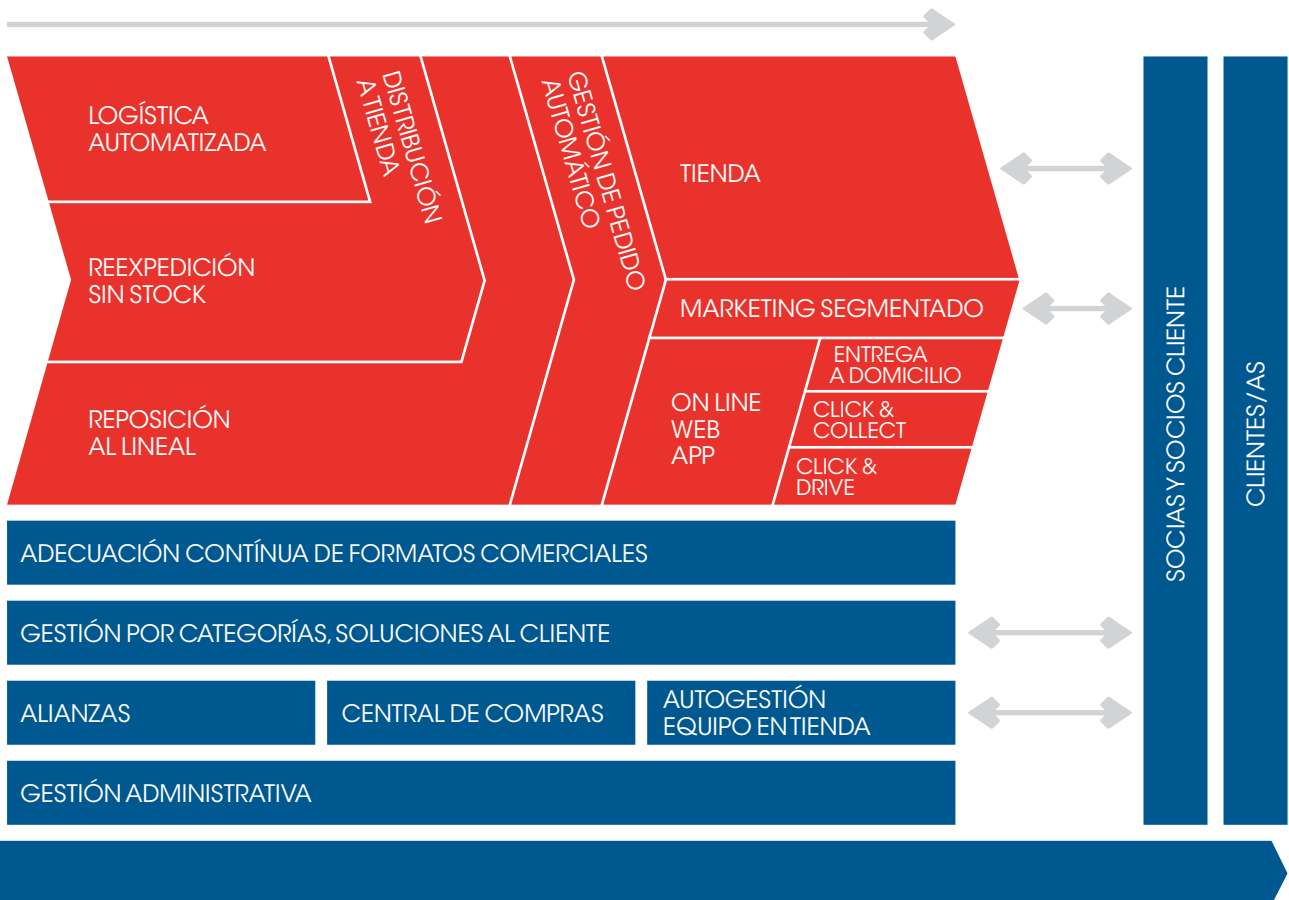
LOGÍSTICA AUTOMATIZADA

DISTRIBUCIÓN A TIENDA

GESTIÓN DE PEDIDO AUTOMÁTICO

TIENDA

REEXPEDICIÓN SIN STOCK

MARKETING SEGMENTADO

ENTREGA A DOMICILIO

REPOSICIÓN AL LINEAL

ON LINE WEB APP

CLICK & COLLECT

CLICK & DRIVE

ADECUACIÓN CONTÍNUA DE FORMATOS COMERCIALES

GESTIÓN POR CATEGORÍAS, SOLUCIONES AL CLIENTE

ALIANZAS

CENTRAL DE COMPRAS

AUTOGESTIÓN EQUIPO EN TIENDA

GESTIÓN ADMINISTRATIVA

SOCIAS Y SOCIOS CLIENTE

CLIENTES/AS